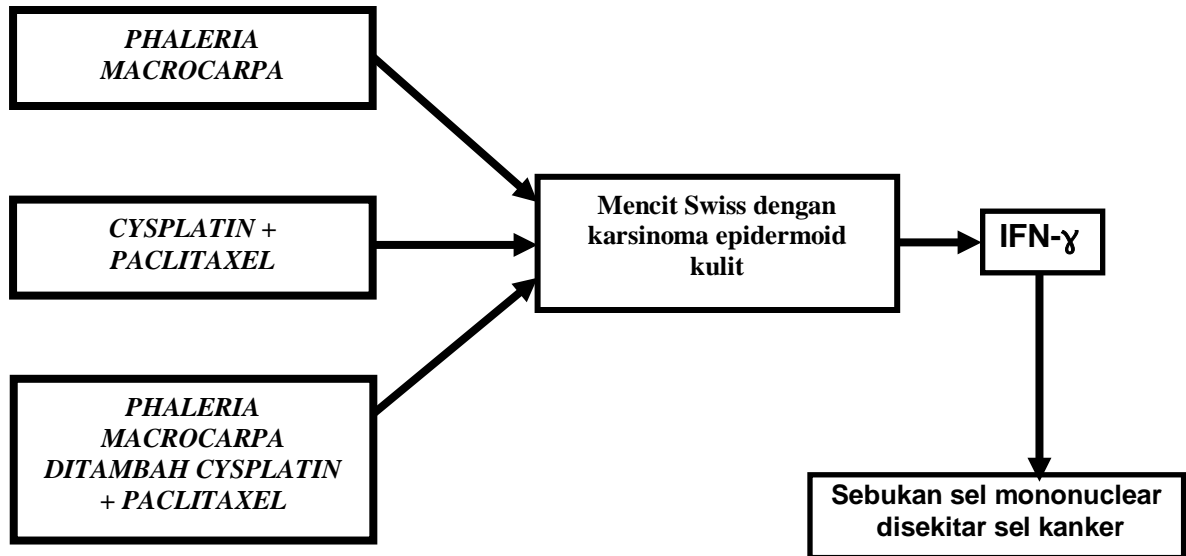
*PHALERIA MACROCARPA*

*CYSPLATIN + PACLITAXEL*

*PHALERIA MACROCARPA DITAMBAH CYSPLATIN + PACLITAXEL*

Mencit Swiss dengan karsinoma epidermoid kulit

IFN-$\gamma$

Sebukan sel mononuclear disekitar sel kanker